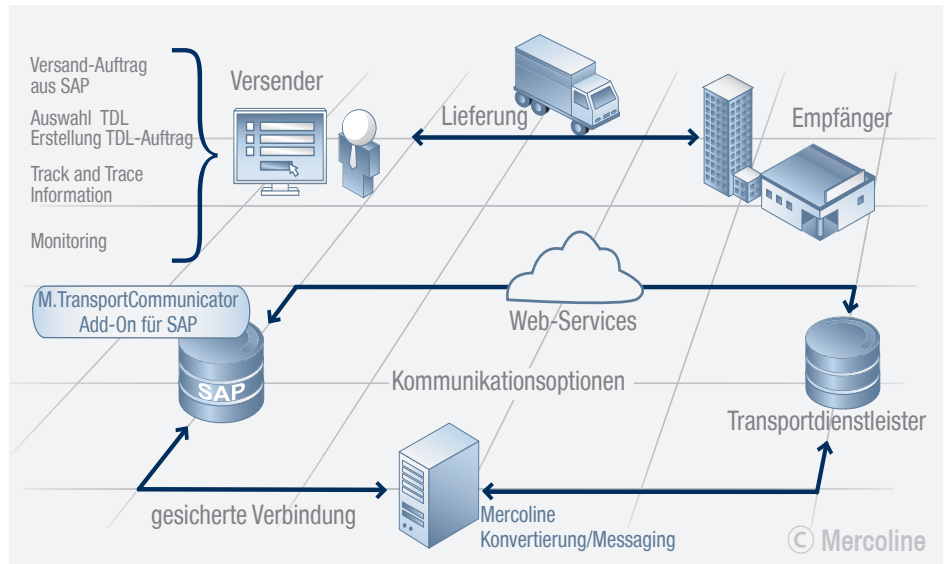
Versand-Auftrag aus SAP

Auswahl TDL
Erstellung TDL-Auftrag

Track and Trace Information

Monitoring

Versender

Lieferung

Empfänger

M.TransportCommunicator
Add-On für SAP

SAP

Web-Services

Kommunikationsoptionen

Transportdienstleister

gesicherte Verbindung

Mercoline
Konvertierung/Messaging

© Mercoline